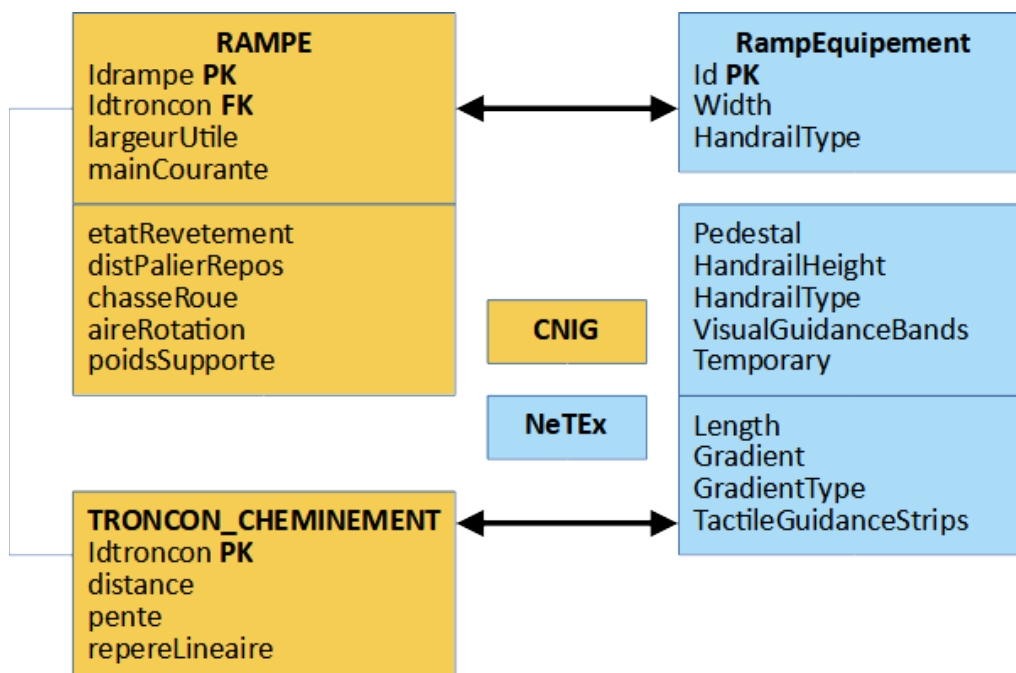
RAMPE
Idrampe PK
Idtroncon FK
largeurUtile
mainCourante

etatRevetement
distPalierRepos
chasseRoue
aireRotation
poidsSupporte

RampEquipement
Id PK
Width
HandrailType

Pedestal
HandrailHeight
HandrailType
VisualGuidanceBands
Temporary

CNIG

NeTEx

Length
Gradient
GradientType
TactileGuidanceStrips

TRONCON_CHEMINEMENT
Idtroncon PK
distance
pente
repereLineaire